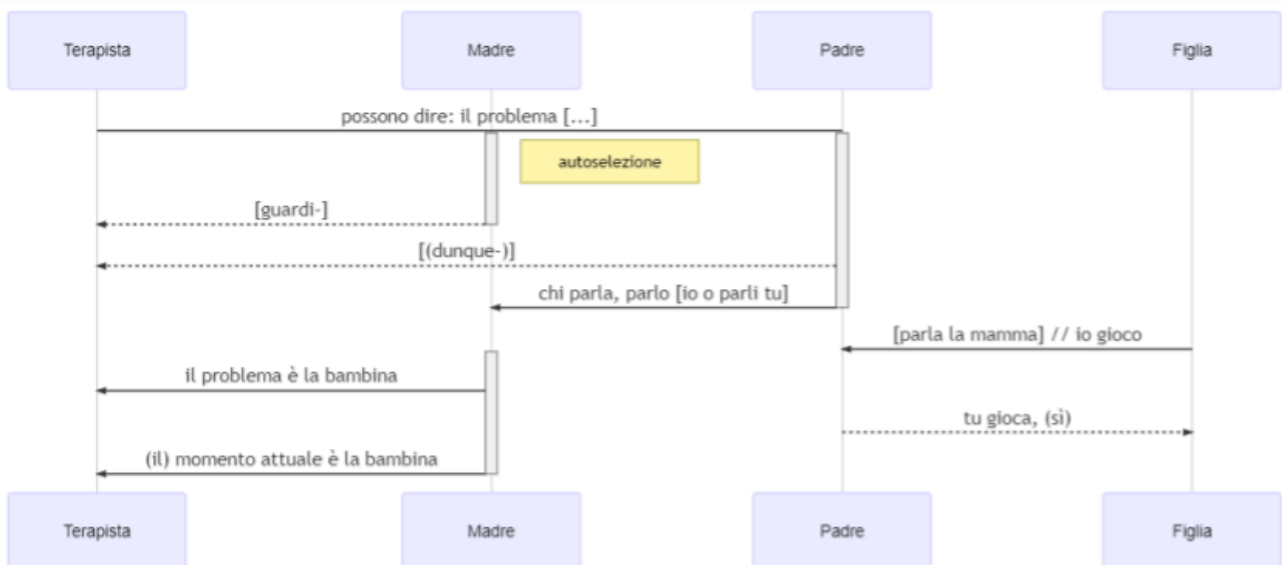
Terapista

Madre

Padre

Figlia

possono dire: il problema [...]

autoselezione

[guardi-]

[(dunque-)]

chi parla, parlo [io o parli tu]

[parla la mamma] // io gioco

il problema è la bambina

tu gioca, (sì)

(il) momento attuale è la bambina

Terapista

Madre

Padre

Figlia